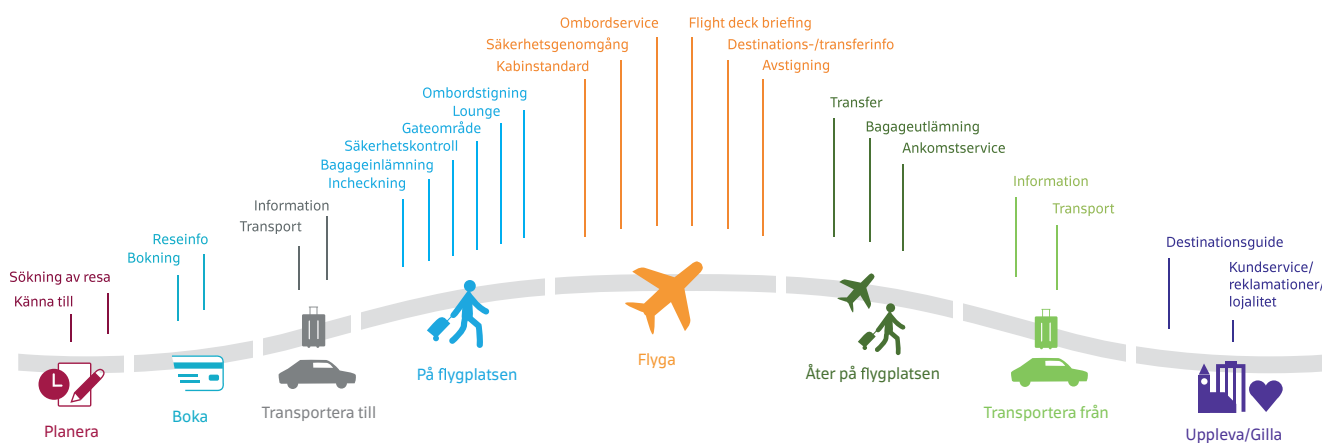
Ombordservice
Säkerhetsgenomgång
Kabinstandard
Flight deck briefing
Destinations-/transferinfo
Avstigning

Ombordstigning
Lounge
Gateområde
Säkerhetskontroll
Bagageinlämning
Incheckning

Transfer
Bagageutlämning
Ankomstservice

Information
Transport

Reseinfo
Bokning

Information
Transport

Sökning av resa
Känna till

Destinationsguide
Kundservice/ reklamationer/ lojalitet

Planera
Boka
Transportera till
På flygplatsen
Flyga
Åter på flygplatsen
Transportera från
Uppleva/Gilla